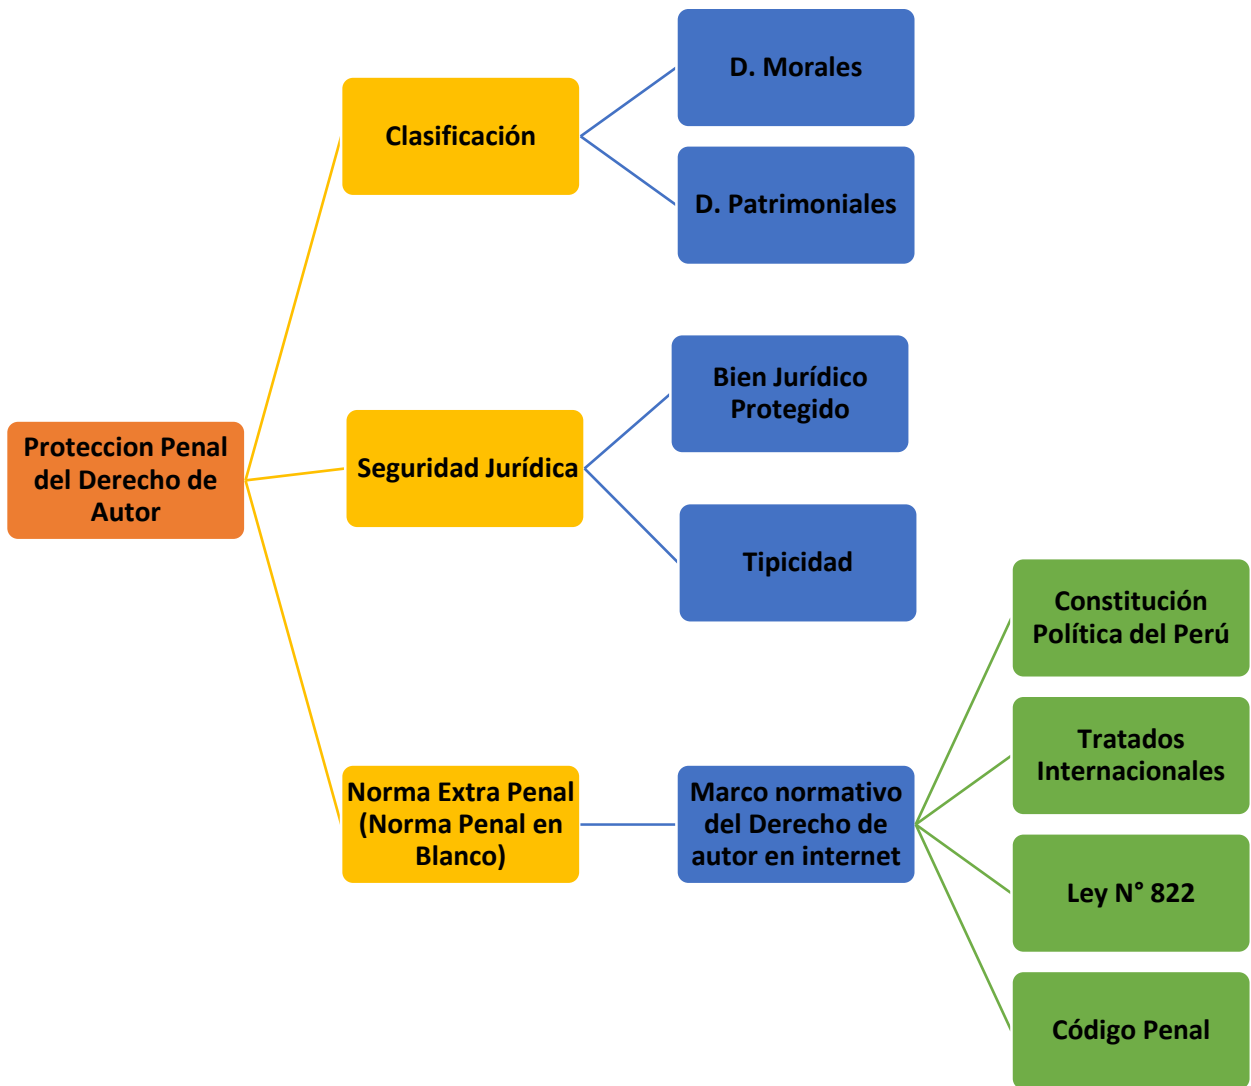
Proteccion Penal del Derecho de Autor

Clasificación

D. Morales

D. Patrimoniales

Seguridad Jurídica

Bien Jurídico Protegido

Tipicidad

Norma Extra Penal (Norma Penal en Blanco)

Marco normativo del Derecho de autor en internet

Constitución Política del Perú

Tratados Internacionales

Ley N° 822

Código Penal